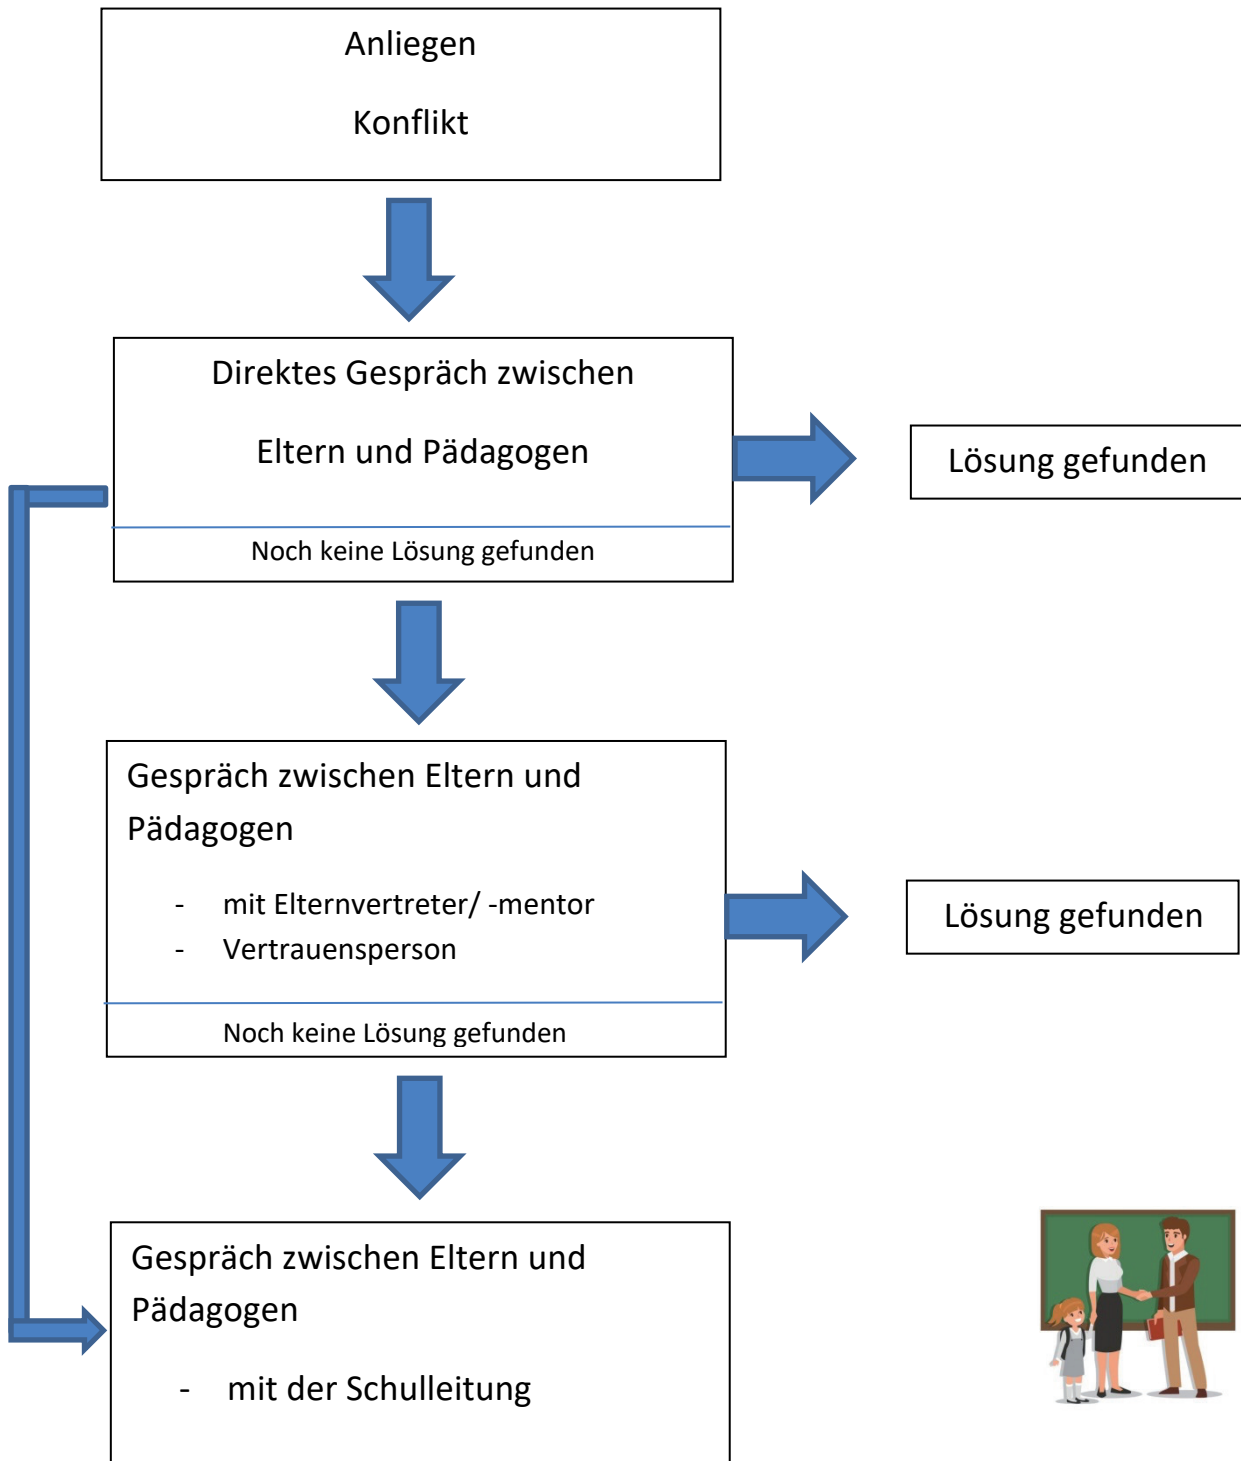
Anliegen

Konflikt

Direktes Gespräch zwischen

Eltern und Pädagogen

Noch keine Lösung gefunden

Lösung gefunden

Gespräch zwischen Eltern und Pädagogen

- mit Elternvertreter/ -mentor
- Vertrauensperson

Noch keine Lösung gefunden

Lösung gefunden

Gespräch zwischen Eltern und Pädagogen

- mit der Schulleitung